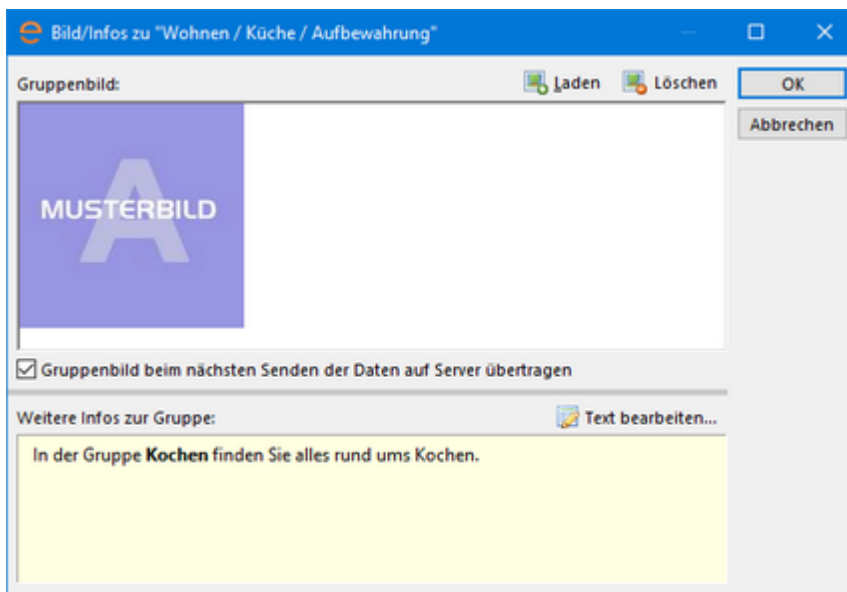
Bild/Infos zu "Wohnen / Küche / Aufbewahrung"

Gruppenbild:

Laden

Löschen

OK

Abbrechen

MUSTERBILD

Gruppenbild beim nächsten Senden der Daten auf Server übertragen

Weitere Infos zur Gruppe:

Text bearbeiten...

In der Gruppe **Kochen** finden Sie alles rund ums Kochen.